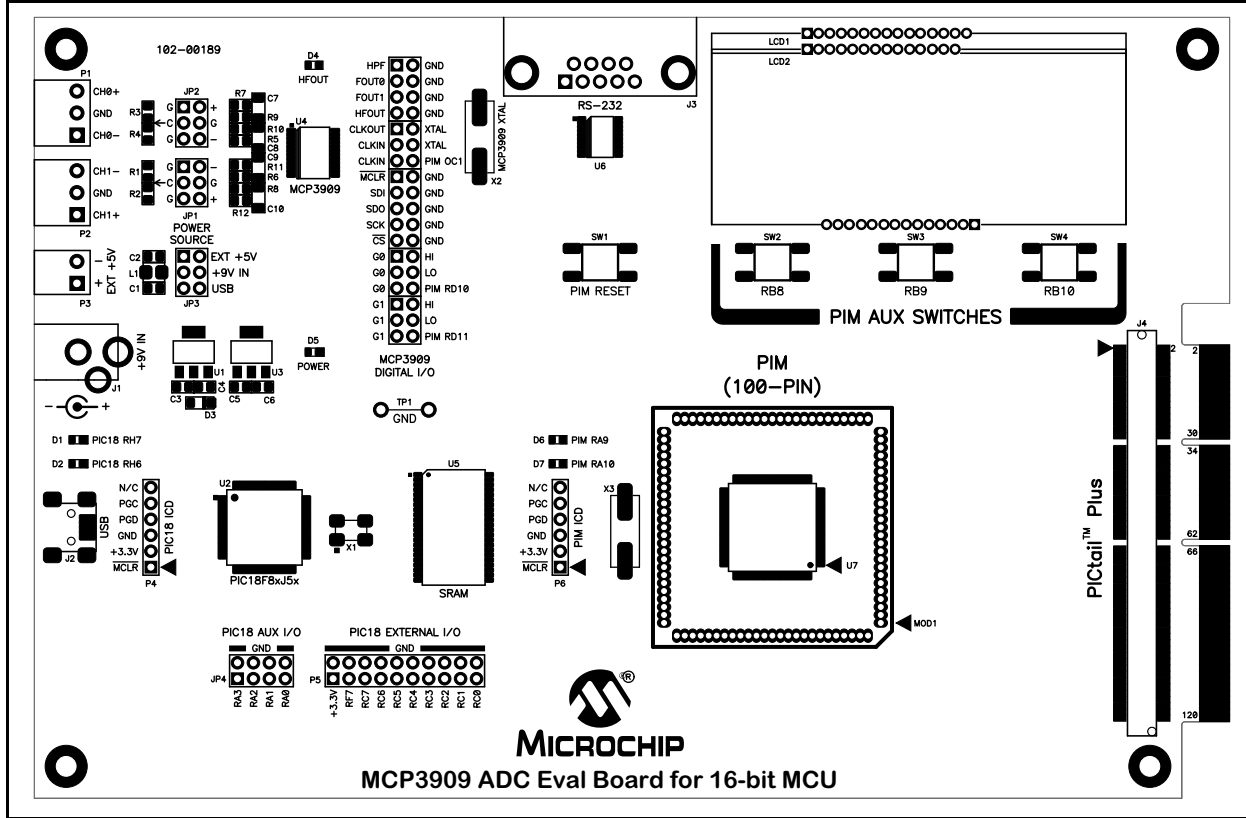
102-00189

D4
HFOUT

P1
CH0+
GND
CH0−

JP2
R3
R4
G
C
G
+
G
−

R7
C7
R9
R10
R5
C8
C9
R11
R6
R8
R12
C10

U4
MCP3909

HPF
FOUT0
FOUT1
HFOUT
CLKOUT
CLKIN
CLKIN
$\overline{MCLR}$
SDI
SDO
SCK
$\overline{CS}$
G0
G0
G0
G1
G1
G1

GND
GND
GND
GND
XTAL
XTAL
PIM OC1
GND
GND
GND
GND
GND
HI
LO
PIM RD10
HI
LO
PIM RD11

MCP3909
DIGITAL I/O

MCP3909 XTAL
X2

RS-232
J3
U6

LCD1
LCD2

P2
CH1−
GND
CH1+

R1
R2
G
C
G
−
+
JP1
POWER
SOURCE

P3
− +
EXT +5V
C2
L1
C1
EXT +5V
+9V IN
USB
JP3

SW1
PIM RESET

SW2
RB8
SW3
RB9
SW4
RB10
PIM AUX SWITCHES

J4
2
2
30
34
62
66
120
PICtail™ Plus

+9V IN
J1
− +

U1
C4
U3
C3
D3
C5
C6

D5
POWER

TP1
GND

PIM
(100−PIN)

D1 PIC18 RH7
D2 PIC18 RH6

USB
J2

N/C
PGC
PGD
GND
+3.3V
$\overline{MCLR}$
PIC18 ICD
P4

U2
PIC18F8xJ5x

X1

U5
SRAM

D6 PIM RA9
D7 PIM RA10

N/C
PGC
PGD
GND
+3.3V
$\overline{MCLR}$
PIM ICD
P6

X3

U7
MOD1

PIC18 AUX I/O
GND
JP4
RA3
RA2
RA1
RA0

PIC18 EXTERNAL I/O
GND
P5
+3.3V
RF7
RC7
RC6
RC5
RC4
RC3
RC2
RC1
RC0

®
MICROCHIP
MCP3909 ADC Eval Board for 16-bit MCU